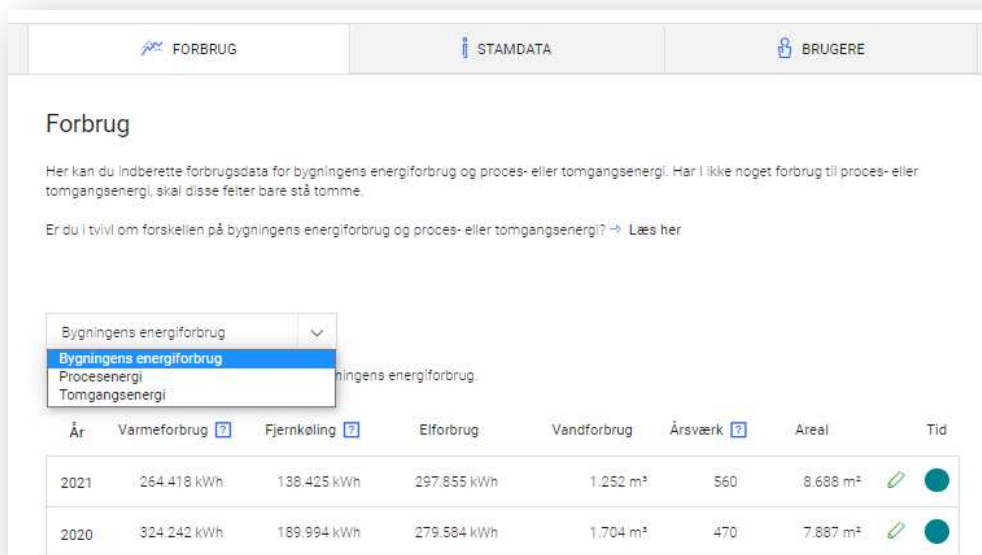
FORBRUG | STAMDATA | BRUGERE

Forbrug

Her kan du indberette forbrugsdata for bygningens energiforbrug og proces- eller tomgangsenergi. Har I ikke noget forbrug til proces- eller tomgangsenergi, skal disse felter bare stå tomme.

Er du i tvivl om forskellen på bygningens energiforbrug og proces- eller tomgangsenergi? → Læs her

Bygningens energiforbrug

Bygningens energiforbrug
Procesenergi
Tomgangsenergi

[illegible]ningens energiforbrug.

| År | Varmeforbrug ? | Fjernkøling ? | Elforbrug | Vandforbrug | Årsværk ? | Areal | | Tid |
|---|---|---|---|---|---|---|---|---|
| 2021 | 264.418 kWh | 138.425 kWh | 297.855 kWh | 1.252 m³ | 560 | 8.688 m² | | |
| 2020 | 324.242 kWh | 189.994 kWh | 279.584 kWh | 1.704 m³ | 470 | 7.887 m² | | |